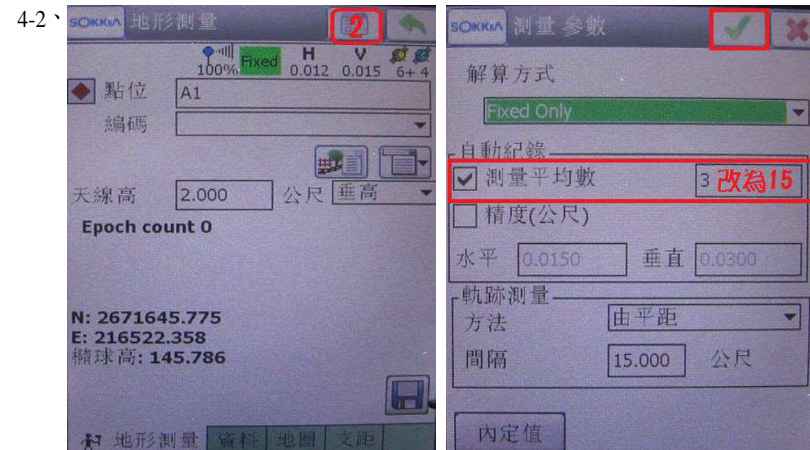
4-2、

SOKKIA 地形測量 2

100% Fixed H 0.012 V 0.015 6+ 4

點位 A1

編碼

天線高 2.000 公尺 垂高

Epoch count 0

N: 2671645.775
E: 216522.358
橢球高: 145.786

地形測量 資料 地圖 支距

SOKKIA 測量 參數

解算方式

Fixed Only

自動紀錄

測量平均數 3 改為15

精度(公尺)

水平 0.0150 垂直 0.0300

軌跡測量

方法 由平距

間隔 15.000 公尺

內定值